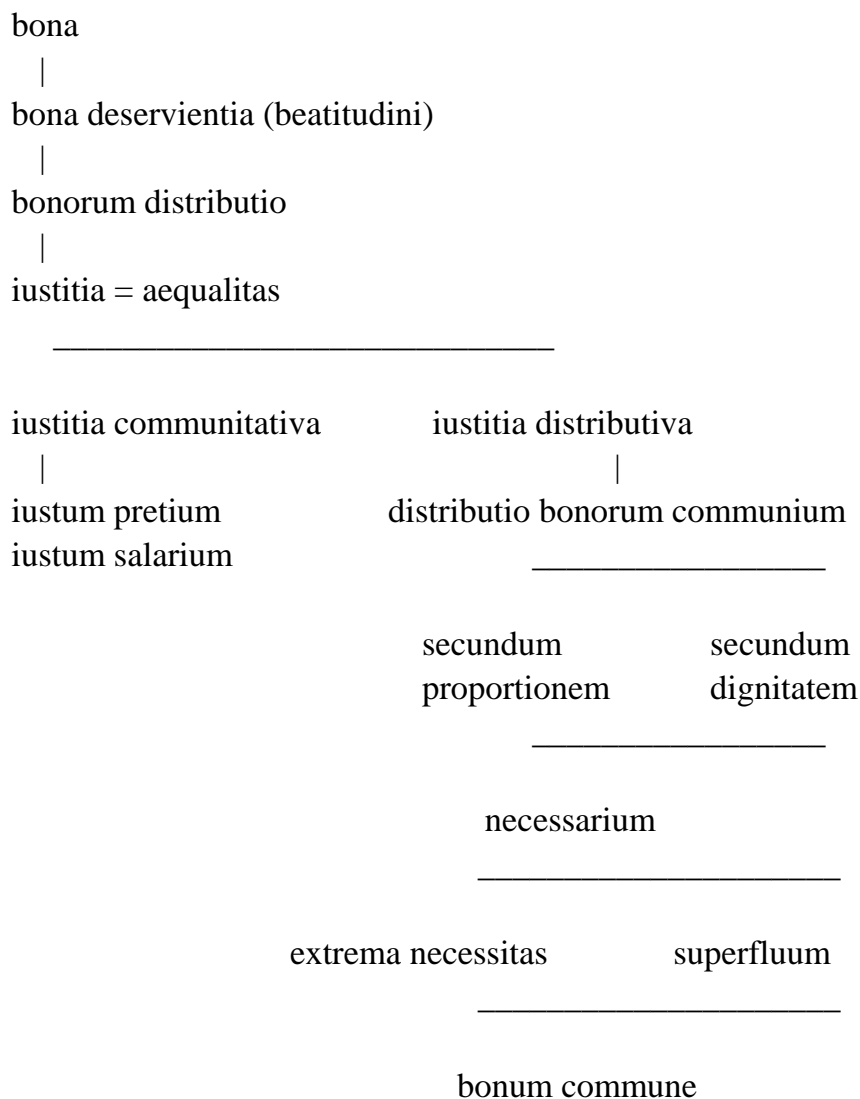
bona

bona deservientia (beatitudini)

bonorum distributio

iustitia = aequalitas

iustitia communitativa

iustum pretium
iustum salarium

iustitia distributiva

distributio bonorum communium

secundum proportionem

secundum dignitatem

necessarium

extrema necessitas

superfluum

bonum commune